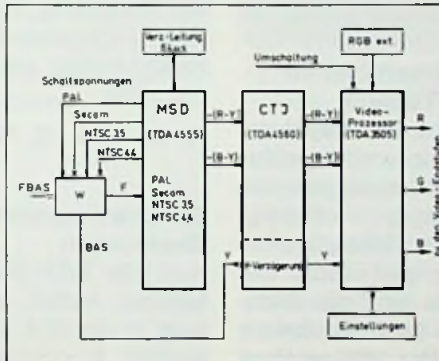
Verz-Leitung Sbus

Umschaltung

RGB ext.

Schaltspannungen

PAL

Secam

NTSC 35

NTSC 44

MSD

(TDA 4555)

CTD

(TDA 4560)

Video-Prozessor

(TDA 3505)

-(R-Y)

-(B-Y)

-(R-Y)

-(B-Y)

R

G

B

zu den Video-Endstufen

FBAS

W

F

PAL

Secam

NTSC 35

NTSC 44

BAS

Y

Y-Verzögerung

Y

Einstellungen